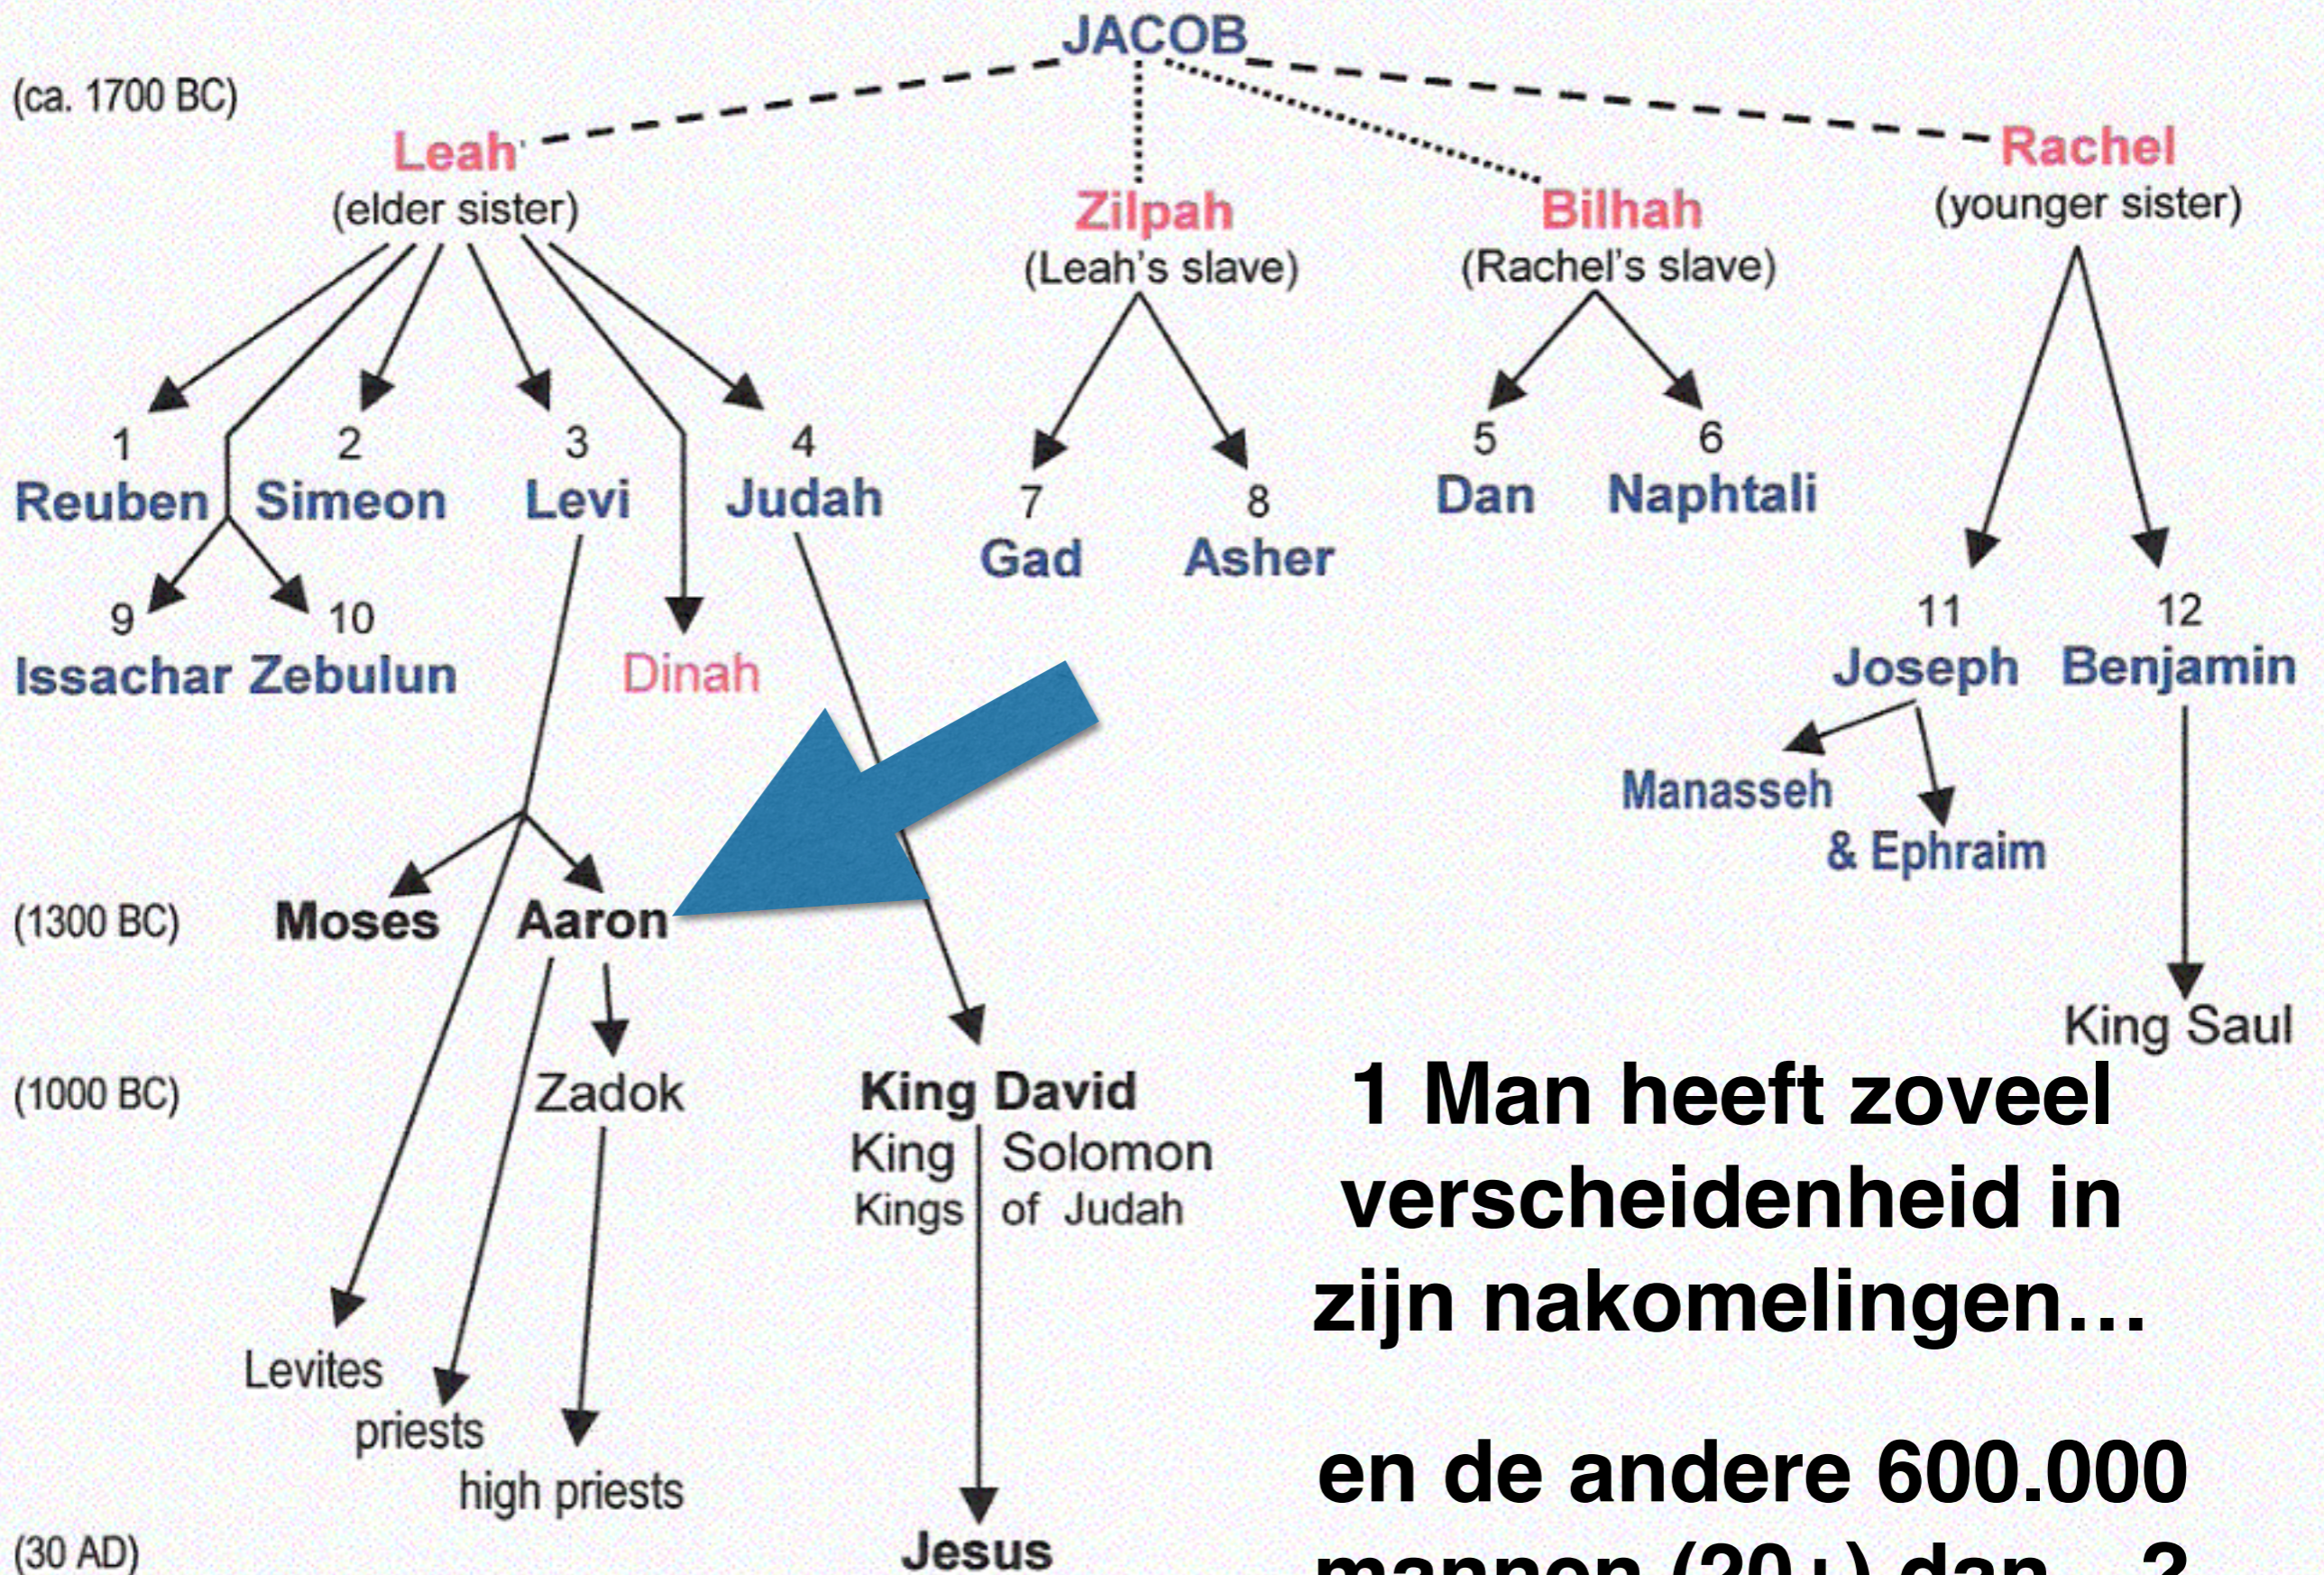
JACOB

(ca. 1700 BC)

Leah
(elder sister)

Zilpah
(Leah's slave)

Bilhah
(Rachel's slave)

Rachel
(younger sister)

1
Reuben

2
Simeon

3
Levi

4
Judah

7
Gad

8
Asher

5
Dan

6
Naphtali

9
Issachar

10
Zebulun

Dinah

11
Joseph

12
Benjamin

Manasseh
& Ephraim

(1300 BC)

Moses

Aaron

King Saul

(1000 BC)

Zadok

King David
King Solomon
Kings of Judah

1 Man heeft zoveel verscheidenheid in zijn nakomelingen…

Levites
priests
high priests

en de andere 600.000 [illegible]

(30 AD)

Jesus